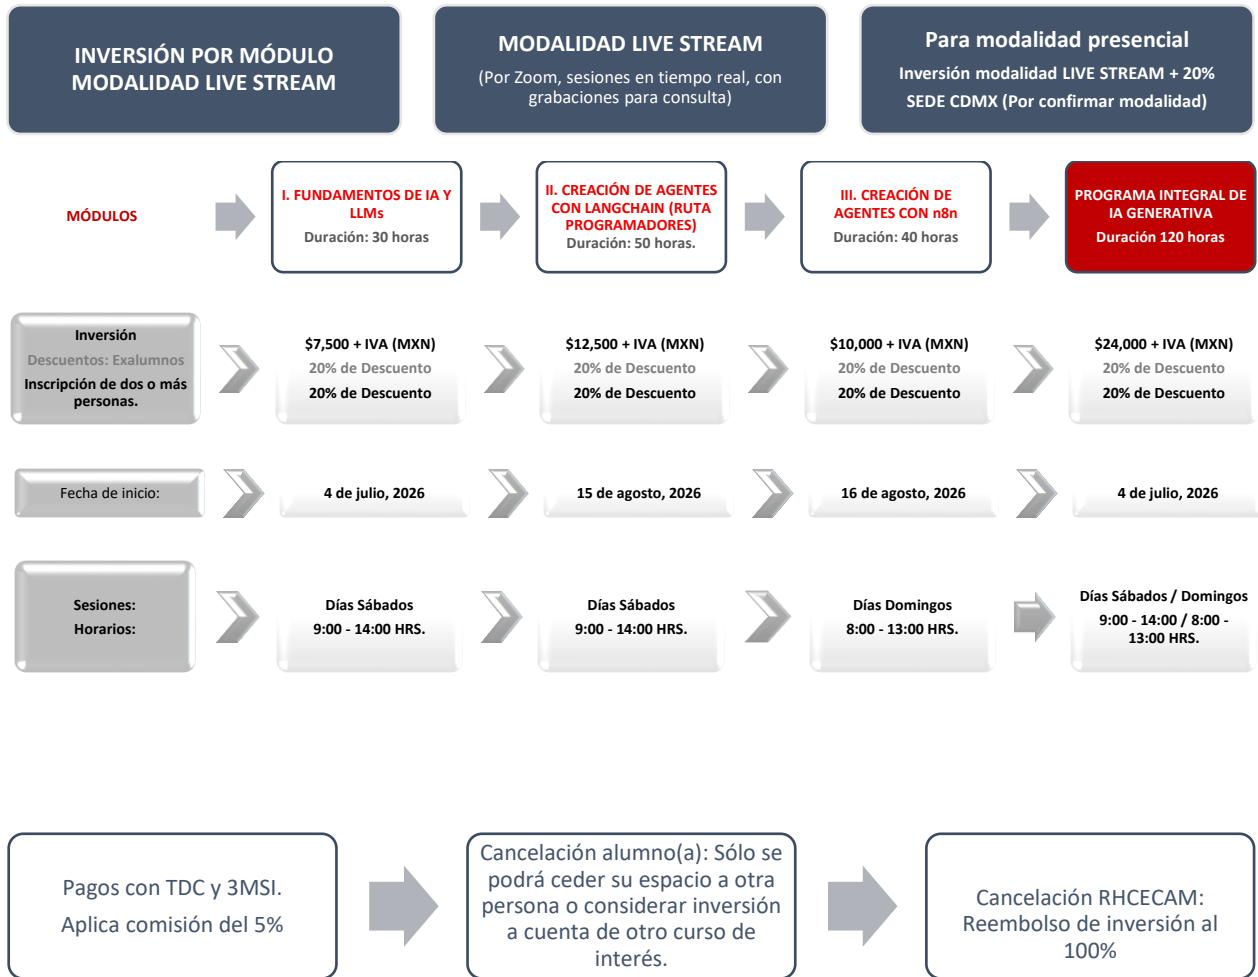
INVERSIÓN POR MÓDULO MODALIDAD LIVE STREAM

MODALIDAD LIVE STREAM
(Por Zoom, sesiones en tiempo real, con grabaciones para consulta)

Para modalidad presencial
Inversión modalidad LIVE STREAM + 20%
SEDE CDMX (Por confirmar modalidad)

MÓDULOS

I. FUNDAMENTOS DE IA Y LLMs
Duración: 30 horas

II. CREACIÓN DE AGENTES CON LANGCHAIN (RUTA PROGRAMADORES)
Duración: 50 horas.

III. CREACIÓN DE AGENTES CON n8n
Duración: 40 horas

PROGRAMA INTEGRAL DE IA GENERATIVA
Duración 120 horas

Inversión
Descuentos: Exalumnos
Inscripción de dos o más personas.

$7,500 + IVA (MXN)
20% de Descuento
20% de Descuento

$12,500 + IVA (MXN)
20% de Descuento
20% de Descuento

$10,000 + IVA (MXN)
20% de Descuento
20% de Descuento

$24,000 + IVA (MXN)
20% de Descuento
20% de Descuento

Fecha de inicio:

4 de julio, 2026

15 de agosto, 2026

16 de agosto, 2026

4 de julio, 2026

Sesiones:
Horarios:

Días Sábados
9:00 - 14:00 HRS.

Días Sábados
9:00 - 14:00 HRS.

Días Domingos
8:00 - 13:00 HRS.

Días Sábados / Domingos
9:00 - 14:00 / 8:00 - 13:00 HRS.

Pagos con TDC y 3MSI.
Aplica comisión del 5%

Cancelación alumno(a): Sólo se podrá ceder su espacio a otra persona o considerar inversión a cuenta de otro curso de interés.

Cancelación RHCECAM: Reembolso de inversión al 100%